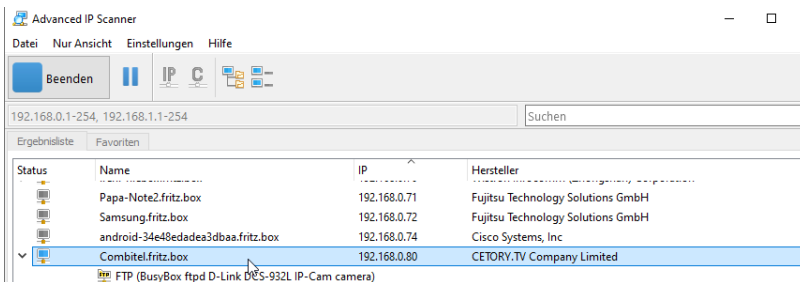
Advanced IP Scanner

Datei Nur Ansicht Einstellungen Hilfe

Beenden

IP C

192.168.0.1-254, 192.168.1.1-254

Suchen

Ergebnisliste Favoriten

| Status | Name | IP | Hersteller |
|---|---|---|---|
| | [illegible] | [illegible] | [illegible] |
| | Papa-Note2.fritz.box | 192.168.0.71 | Fujitsu Technology Solutions GmbH |
| | Samsung.fritz.box | 192.168.0.72 | Fujitsu Technology Solutions GmbH |
| | android-34e48edadea3dbaa.fritz.box | 192.168.0.74 | Cisco Systems, Inc |
| | Combitel.fritz.box | 192.168.0.80 | CETORY.TV Company Limited |

FTP (BusyBox ftpd D-Link DCS-932L IP-Cam camera)